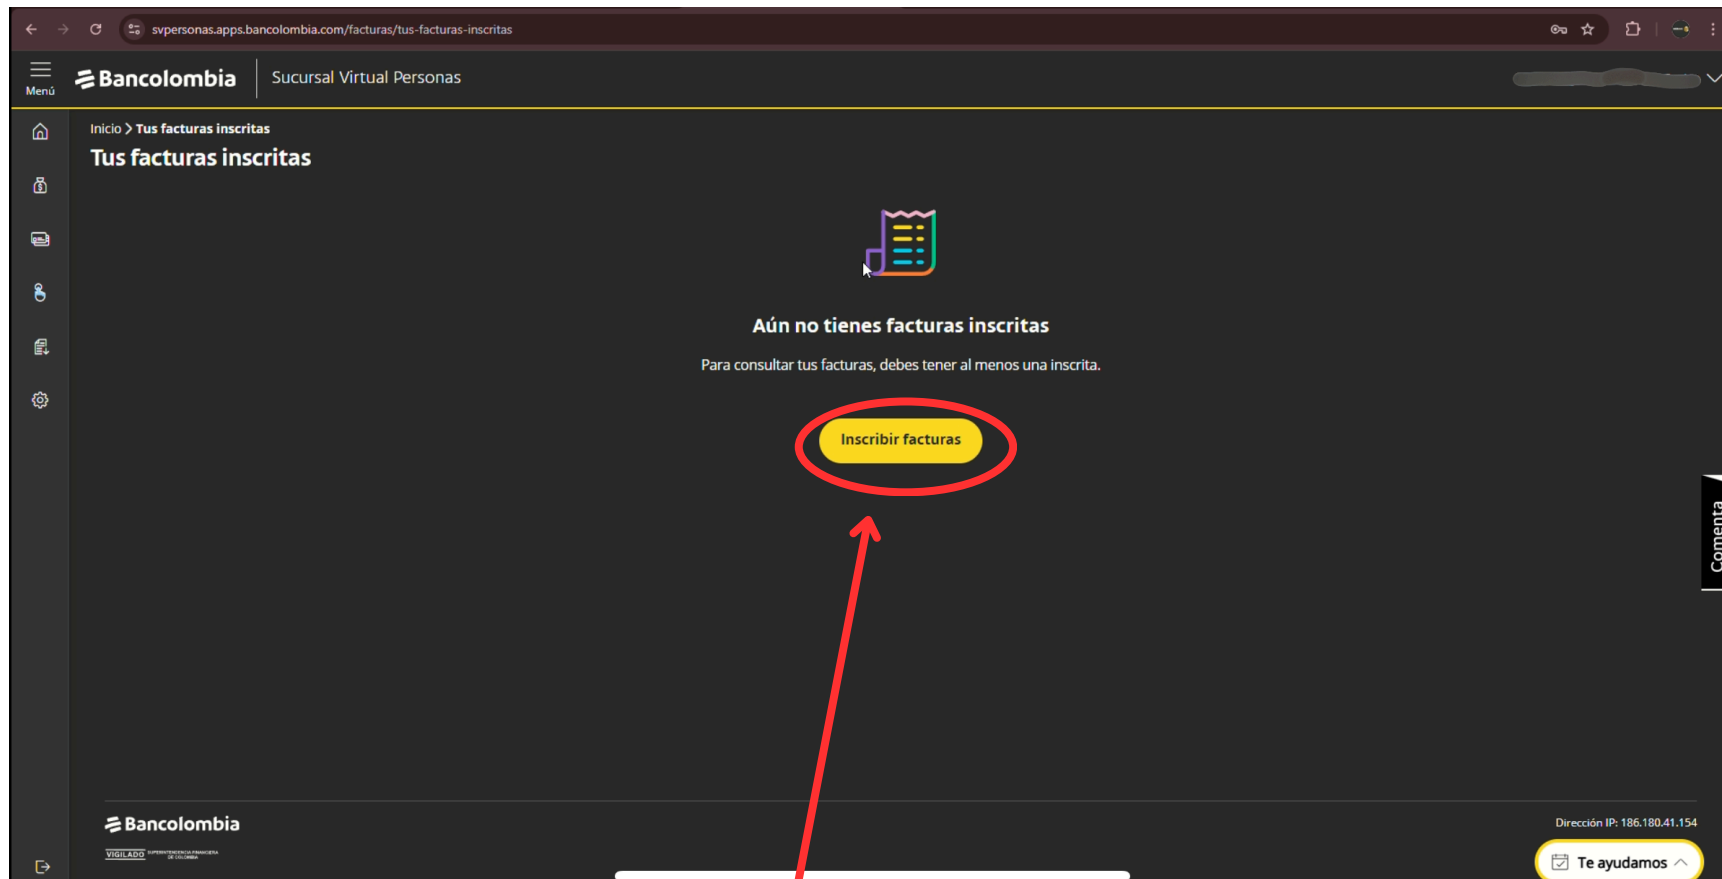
svpersonas.apps.bancolombia.com/facturas/tus-facturas-inscritas

Menú

Bancolombia

Sucursal Virtual Personas

Inicio > Tus facturas inscritas

Tus facturas inscritas

Aún no tienes facturas inscritas

Para consultar tus facturas, debes tener al menos una inscrita.

Inscribir facturas

Comenta

Bancolombia

VIGILADO

Dirección IP: 186.180.41.154

Te ayudamos